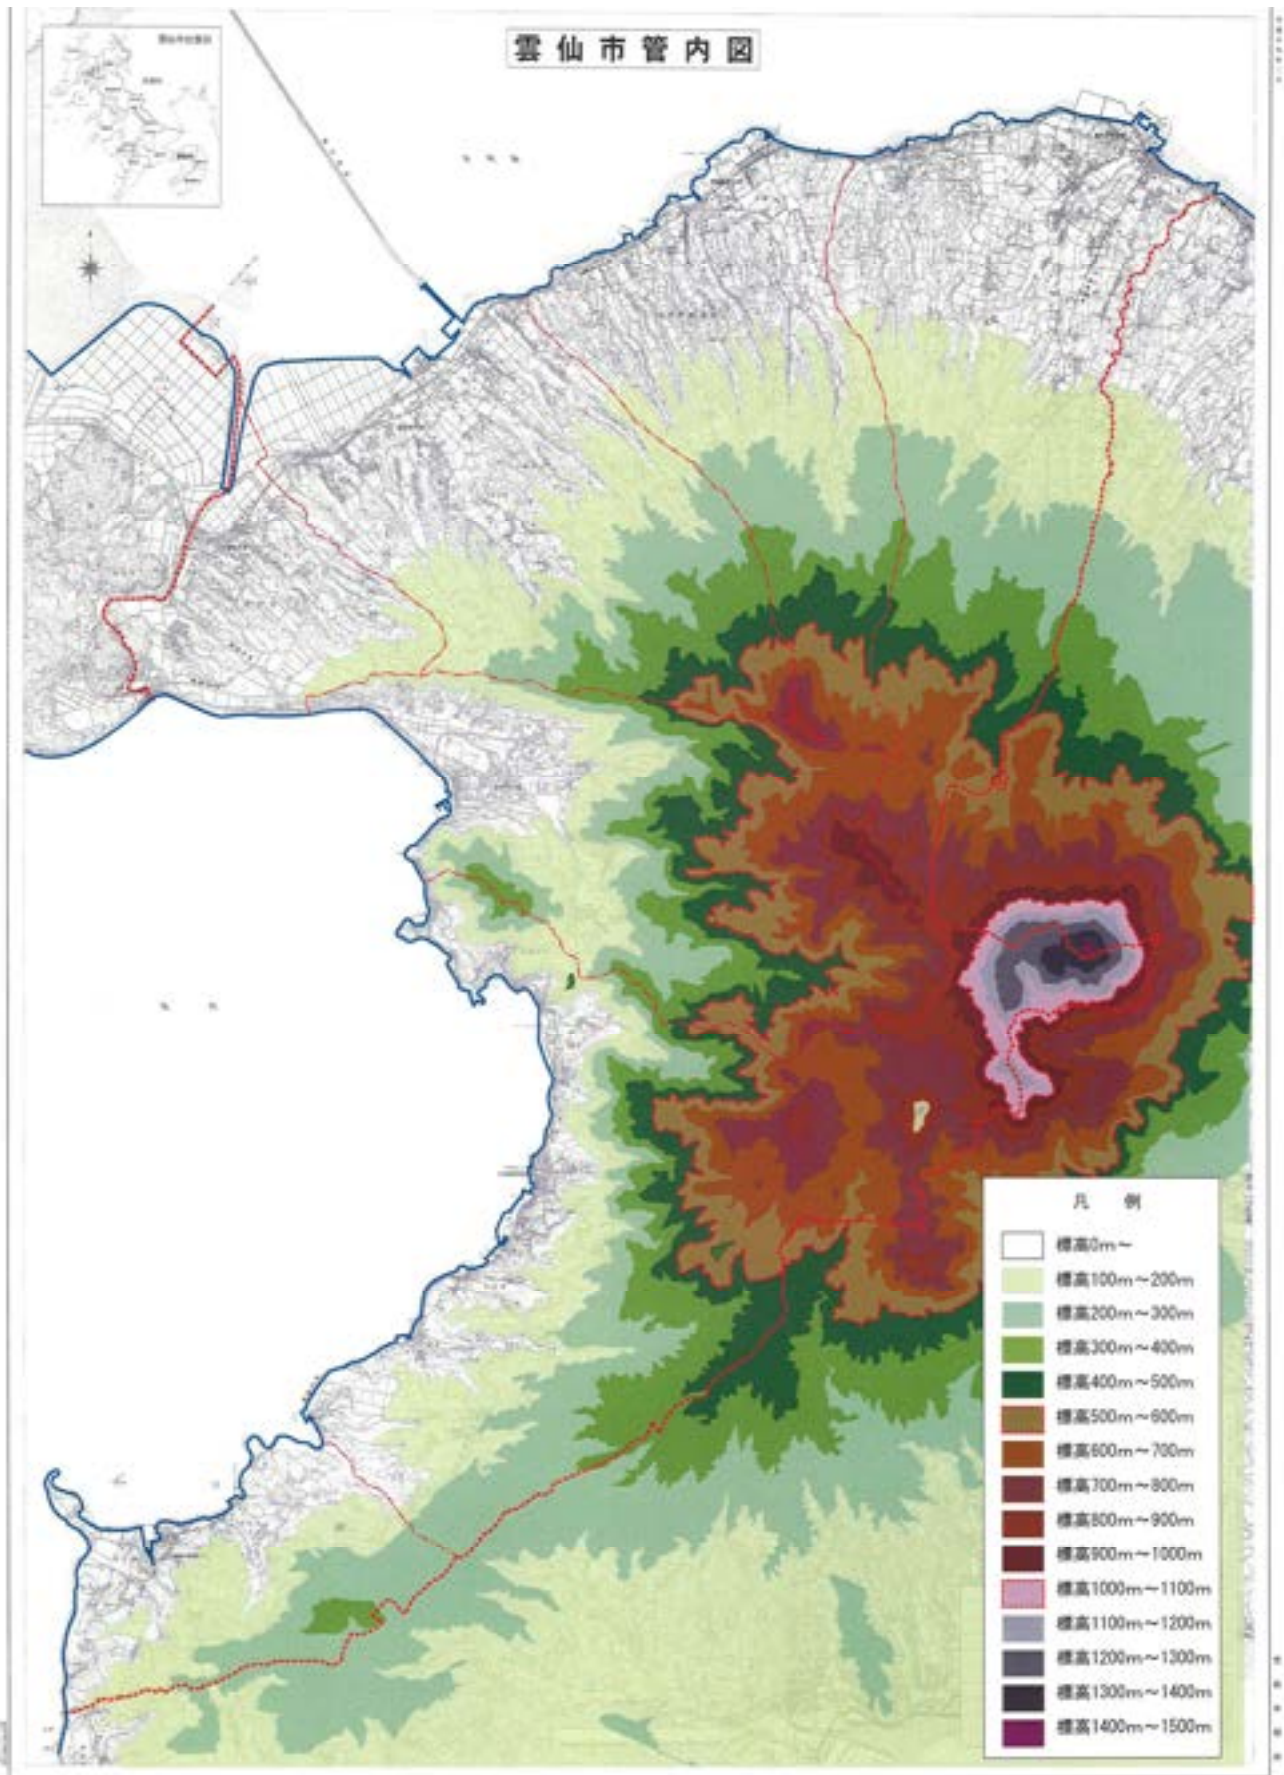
雲仙市管内図

凡　例

標高0m～
標高100m～200m
標高200m～300m
標高300m～400m
標高400m～500m
標高500m～600m
標高600m～700m
標高700m～800m
標高800m～900m
標高900m～1000m
標高1000m～1100m
標高1100m～1200m
標高1200m～1300m
標高1300m～1400m
標高1400m～1500m